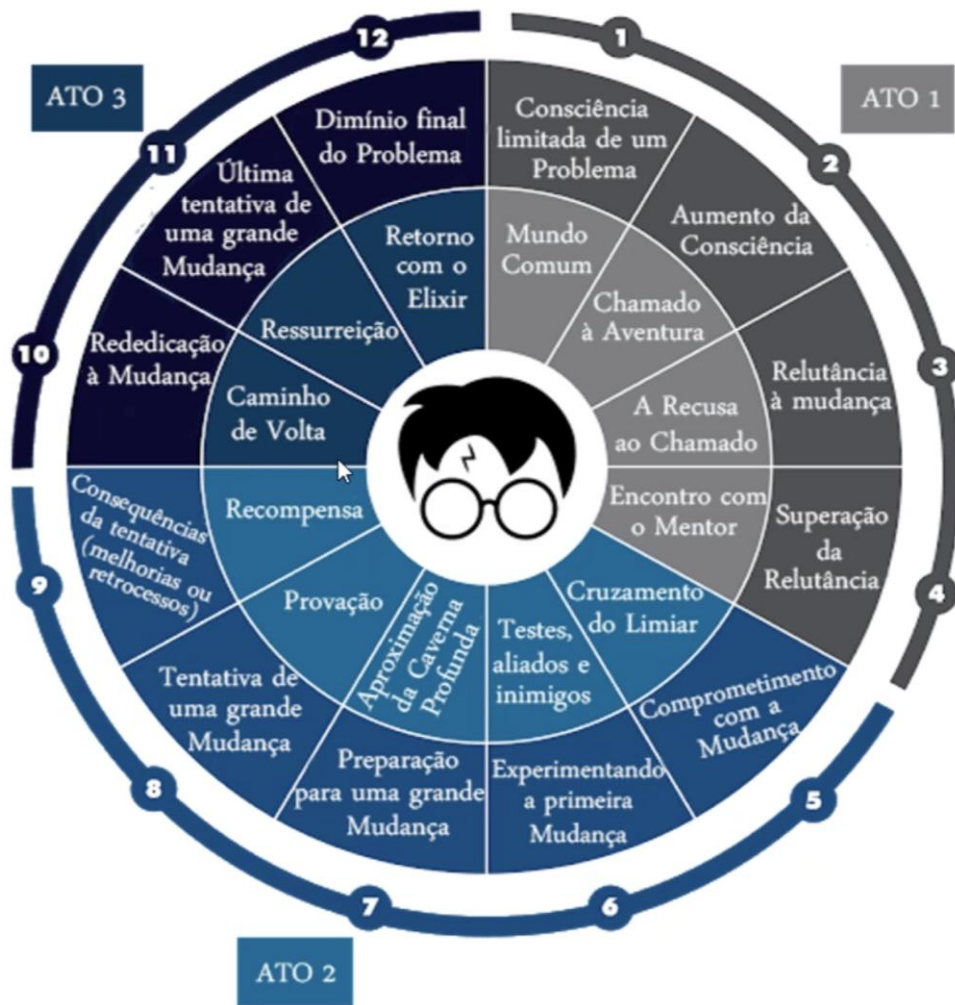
ATO 3

12

1

ATO 1

Dimínio final do Problema

Consciência limitada de um Problema

11

Última tentativa de uma grande Mudança

2

Aumento da Consciência

Retorno com o Elixir

Mundo Comum

Chamado à Aventura

Ressurreição

10

Rededicação à Mudança

Caminho de Volta

A Recusa ao Chamado

Relutância à mudança

3

Encontro com o Mentor

Recompensa

Consequências da tentativa (melhorias ou retrocessos)

Superação da Relutância

9

Provação

Aproximação da Caverna Profunda

Cruzamento do Limiar

4

Testes, aliados e inimigos

Tentativa de uma grande Mudança

Comprometimento com a Mudança

Preparação para uma grande Mudança

Experimentando a primeira Mudança

8

5

7

6

ATO 2